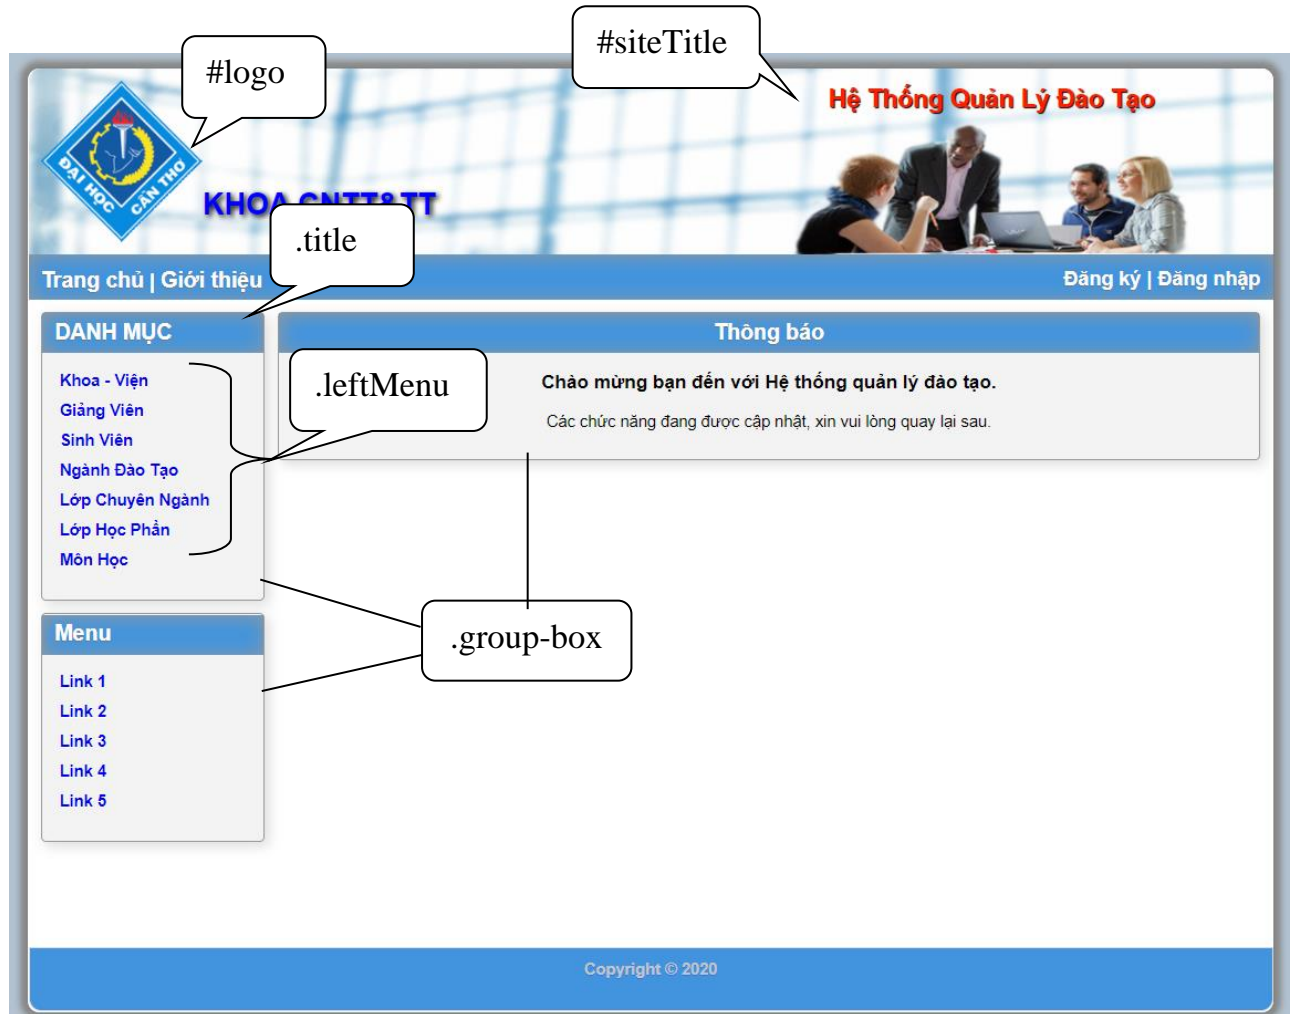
#logo

#siteTitle

Hệ Thống Quản Lý Đào Tạo

ĐẠI HỌC CẦN THƠ

KHOA CNTT&TT

.title

Trang chủ | Giới thiệu

Đăng ký | Đăng nhập

DANH MỤC

Khoa - Viện
Giảng Viên
Sinh Viên
Ngành Đào Tạo
Lớp Chuyên Ngành
Lớp Học Phần
Môn Học

.leftMenu

Thông báo

Chào mừng bạn đến với Hệ thống quản lý đào tạo.

Các chức năng đang được cập nhật, xin vui lòng quay lại sau.

Menu

Link 1
Link 2
Link 3
Link 4
Link 5

.group-box

Copyright © 2020